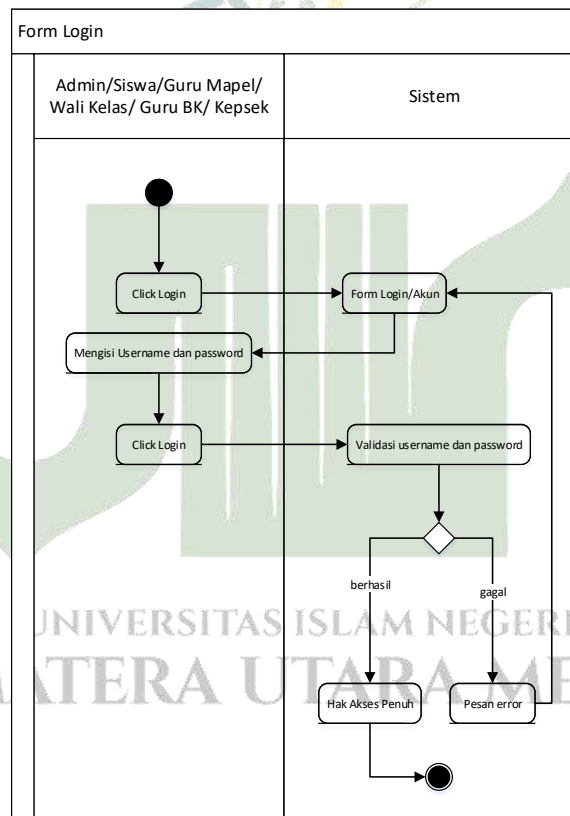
Form Login

Admin/Siswa/Guru Mapel/ Wali Kelas/ Guru BK/ Kepsek

Sistem

Click Login

Form Login/Akun

Mengisi Username dan password

Click Login

Validasi username dan password

berhasil

gagal

UNIVERSITAS ISLAM NEGERI

ATERA UTARA ME

Hak Akses Penuh

Pesan error